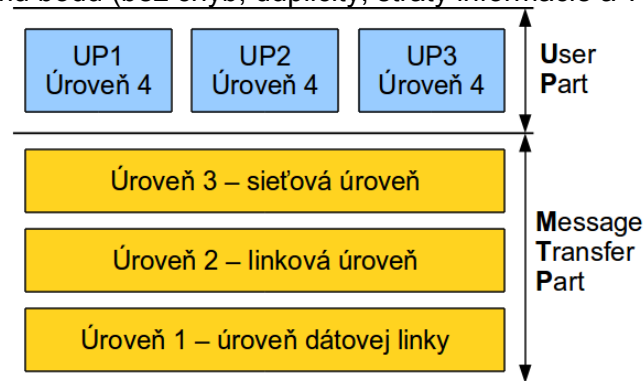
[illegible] bodu (bez chýb, duplicity, straty informácie a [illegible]

UP1
Úroveň 4

UP2
Úroveň 4

UP3
Úroveň 4

User
Part

Úroveň 3 – sieťová úroveň

Úroveň 2 – linková úroveň

Úroveň 1 – úroveň dátovej linky

Message
Transfer
Part